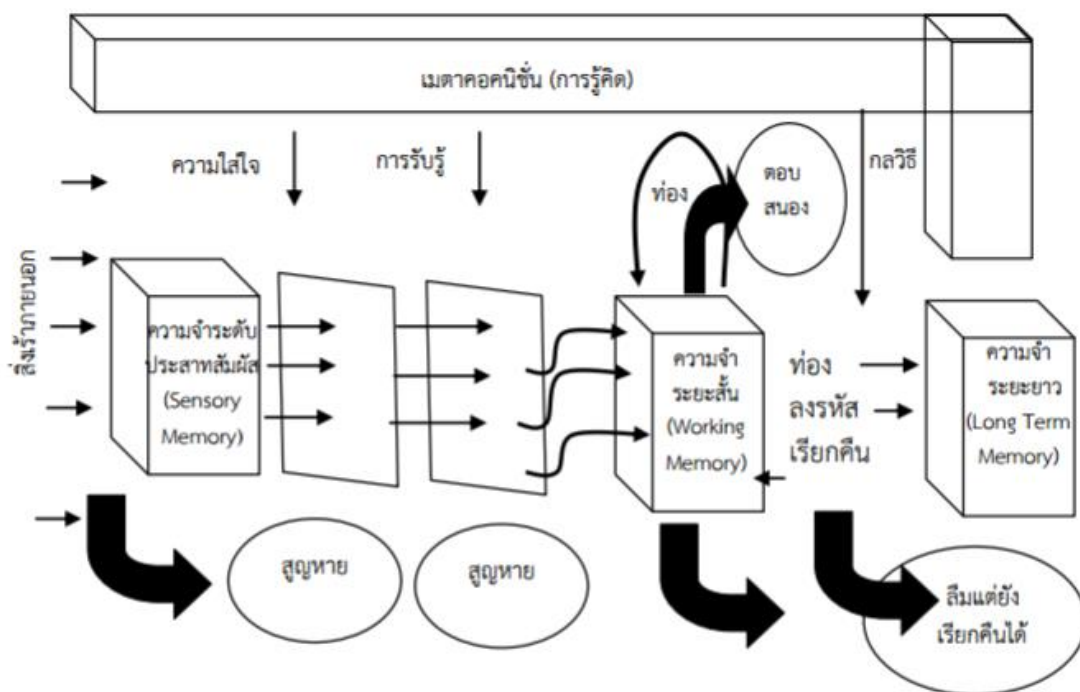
เมตาคอคนิชั่น (การรู้คิด)

ความใส่ใจ

การรับรู้

ท่อง

ตอบสนอง

กลวิธี

สิ่งเร้าภายนอก

ความจำระดับประสาทสัมผัส (Sensory Memory)

ความจำระยะสั้น (Working Memory)

ท่อง
ลงรหัส
เรียกคืน

ความจำระยะยาว (Long Term Memory)

สูญหาย

สูญหาย

ลืมแต่ยังเรียกคืนได้